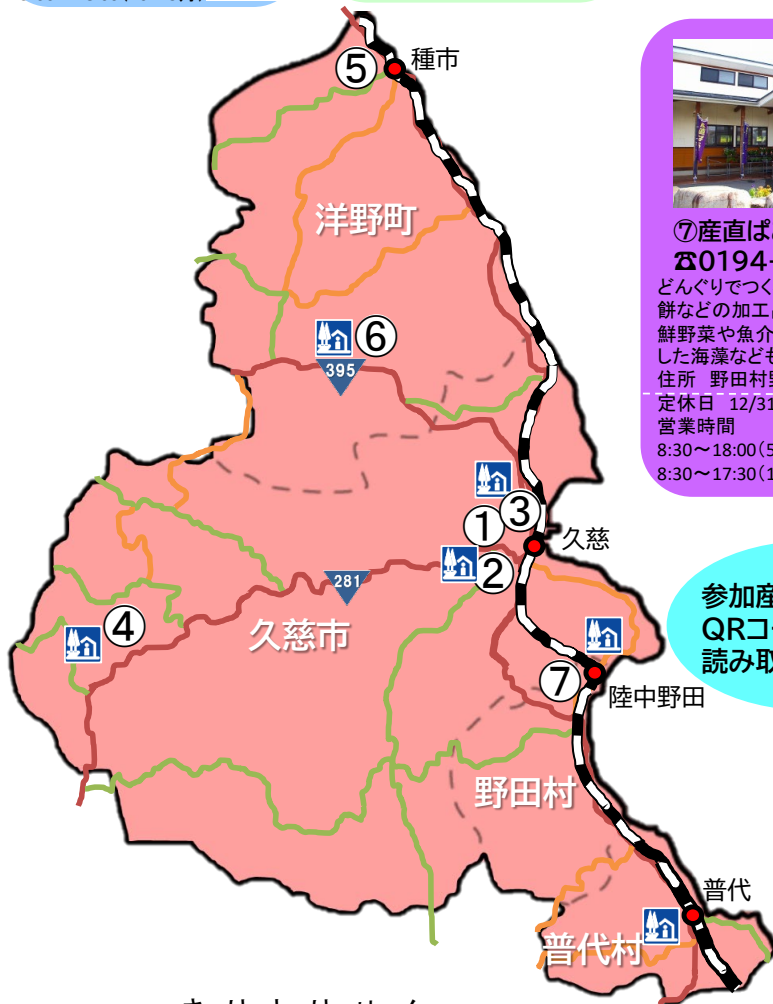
⑤ 種市

洋野町

⑥

395

⑦産直ぱ
☎0194-
どんぐりでつく
餅などの加工
鮮野菜や魚介
した海藻なども
住所 野田村
定休日 12/31
営業時間
8:30～18:00(5
8:30～17:30(1

③
①
久慈
②

281

④

久慈市

参加産
QRコ
読み取

⑦ 陸中野田

野田村

普代

普代村